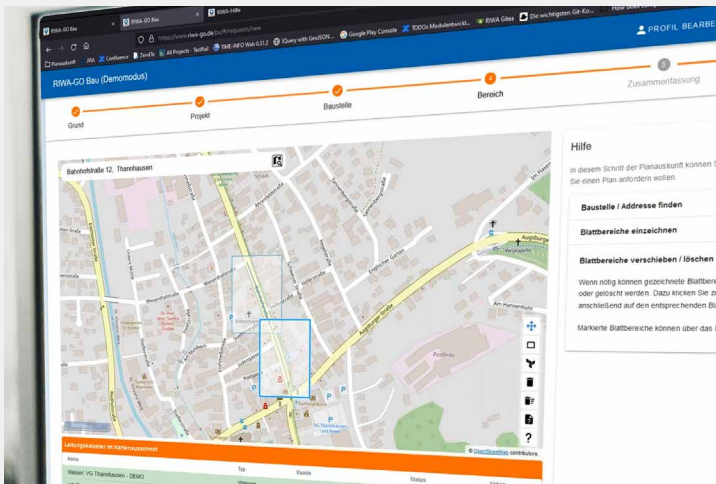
RIWA-GO Bau
RIWA-Hilfe
https://www.riwa-go.de/gui/requests/new
Planauskunft JIRA Confluence ZeroDo All Projects - TestRail TIME-INFO Web 0.31.2 JQuery with GeoJSON Google Play Console TODOs Modulentwickl... RIWA Gitea Die wichtigsten Git-Ko...
PROFIL BEARBE
RIWA-GO Bau (Demomodus)
Grund
Projekt
Baustelle
Bereich
Zusammenfassung
Bahnhofstraße 12, Thannhausen
Augsburger Straße
Postbräu
Leitungskataster im Kartenausschnitt
Typ
Stand
Wasser: VG Thannhausen - DEMO
© OpenStreetMap contributors.
Hilfe
In diesem Schritt der Planauskunft können Sie einen Plan anfordern wollen.
Baustelle / Addresse finden
Blattbereiche einzeichnen
Blattbereiche verschieben / löschen
Wenn nötig können gezeichnete Blattbere oder gelöscht werden. Dazu klicken Sie anschließend auf den entsprechenden Bl
Markierte Blattbereiche können über das